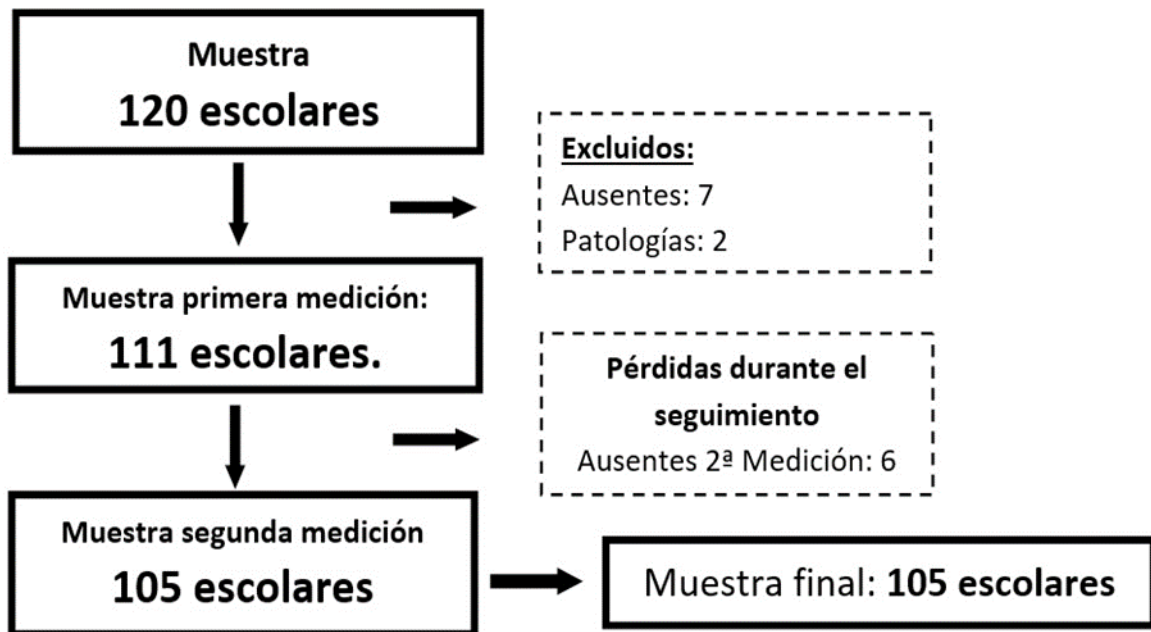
Muestra
120 escolares

Excluidos:
Ausentes: 7
Patologías: 2

Muestra primera medición:
111 escolares.

Pérdidas durante el seguimiento
Ausentes 2ª Medición: 6

Muestra segunda medición
105 escolares

Muestra final: 105 escolares